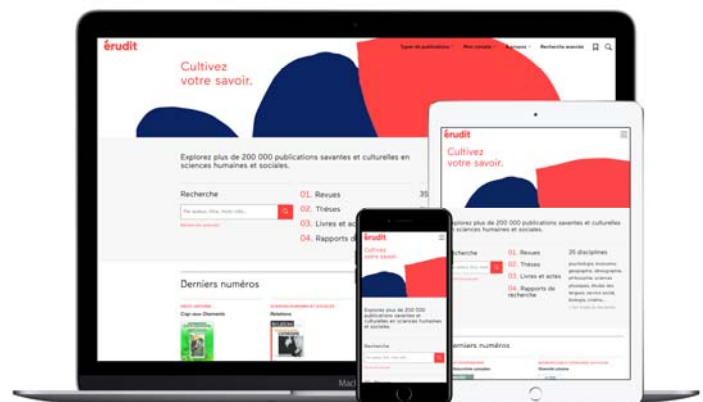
érudit

Types de publications Mon compte À propos Recherche avancée

Cultivez votre savoir.

Explorez plus de 200 000 publications savantes et culturelles en sciences humaines et sociales.

Recherche

Par auteur, titre, mots-clés...

01. Revues 35

02. Thèses

03. Livres et actes

04. Rapports de

Derniers numéros

Cap-aux-Diamants

Relations

Mac

érudit

Cultivez votre savoir.

Explorez plus de 200 000 publications savantes et culturelles en sciences humaines et sociales.

Recherche

01. Revues

02. Thèses

03. Livres et actes

04. Rapports de recherche

35 disciplines

Derniers numéros

érudit

Cultivez votre savoir.

Explorez plus de 200 000 publications savantes et culturelles en sciences humaines et sociales.

Recherche